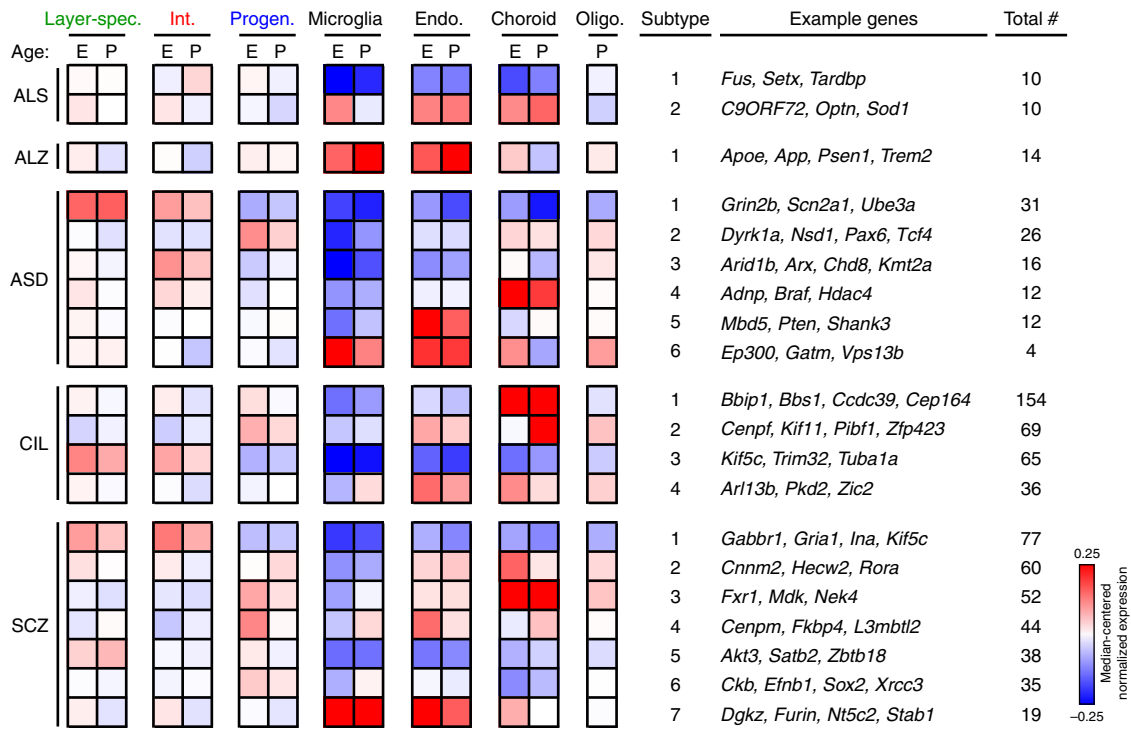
Layer-spec. Int. Progen. Microglia Endo. Choroid Oligo. Subtype Example genes Total #

Age: E P E P E P E P E P E P P

| | Subtype | Example genes | Total # |
|---|---|---|---|
| ALS | 1 | *Fus, Setx, Tardbp* | 10 |
| | 2 | *C9ORF72, Optn, Sod1* | 10 |
| ALZ | 1 | *Apoe, App, Psen1, Trem2* | 14 |
| ASD | 1 | *Grin2b, Scn2a1, Ube3a* | 31 |
| | 2 | *Dyrk1a, Nsd1, Pax6, Tcf4* | 26 |
| | 3 | *Arid1b, Arx, Chd8, Kmt2a* | 16 |
| | 4 | *Adnp, Braf, Hdac4* | 12 |
| | 5 | *Mbd5, Pten, Shank3* | 12 |
| | 6 | *Ep300, Gatm, Vps13b* | 4 |
| CIL | 1 | *Bbip1, Bbs1, Ccdc39, Cep164* | 154 |
| | 2 | *Cenpf, Kif11, Pibf1, Zfp423* | 69 |
| | 3 | *Kif5c, Trim32, Tuba1a* | 65 |
| | 4 | *Arl13b, Pkd2, Zic2* | 36 |
| SCZ | 1 | *Gabbr1, Gria1, Ina, Kif5c* | 77 |
| | 2 | *Cnnm2, Hecw2, Rora* | 60 |
| | 3 | *Fxr1, Mdk, Nek4* | 52 |
| | 4 | *Cenpm, Fkbp4, L3mbtl2* | 44 |
| | 5 | *Akt3, Satb2, Zbtb18* | 38 |
| | 6 | *Ckb, Efnb1, Sox2, Xrcc3* | 35 |
| | 7 | *Dgkz, Furin, Nt5c2, Stab1* | 19 |

0.25
Median-centered normalized expression
–0.25